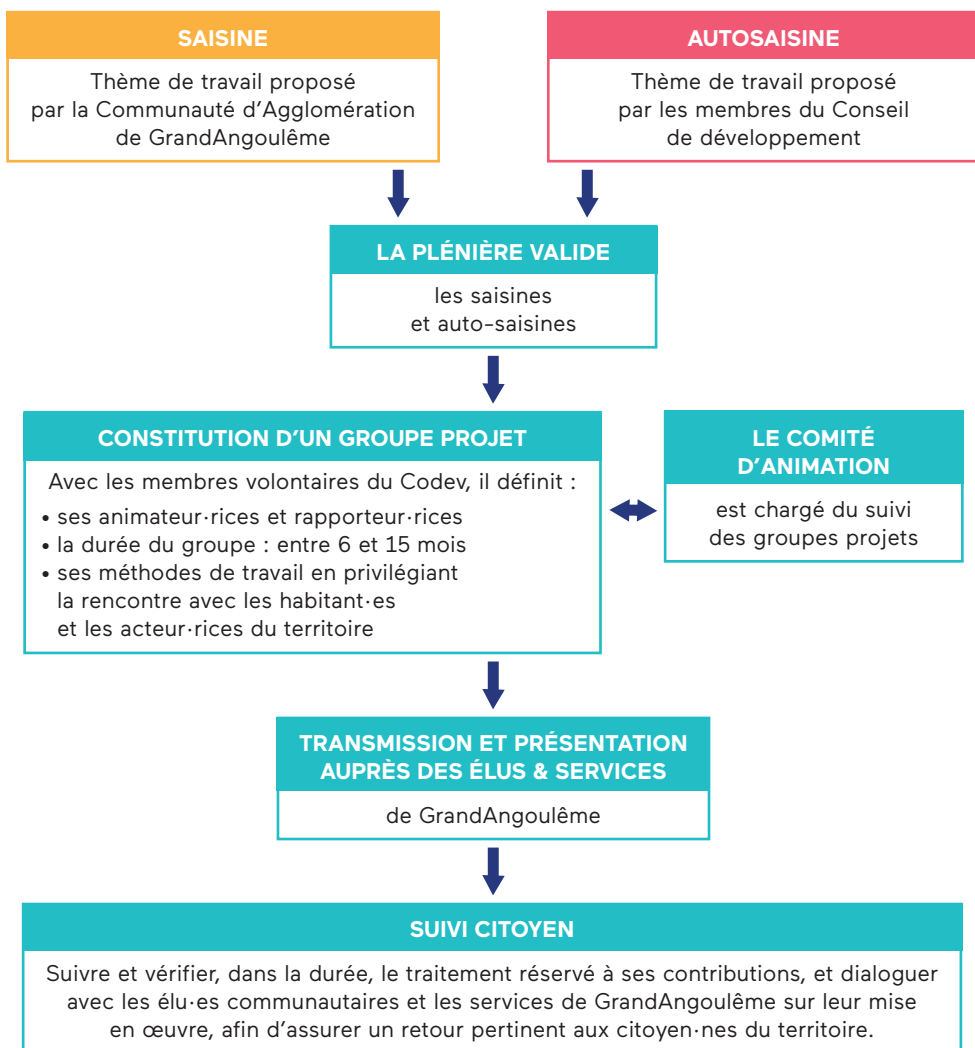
SAISINE

Thème de travail proposé par la Communauté d'Agglomération de GrandAngoulême

AUTOSAISINE

Thème de travail proposé par les membres du Conseil de développement

LA PLÉNIÈRE VALIDE

les saisines et auto-saisines

CONSTITUTION D'UN GROUPE PROJET

Avec les membres volontaires du Codev, il définit :
• ses animateur·rices et rapporteur·rices
• la durée du groupe : entre 6 et 15 mois
• ses méthodes de travail en privilégiant la rencontre avec les habitant·es et les acteur·rices du territoire

LE COMITÉ D'ANIMATION

est chargé du suivi des groupes projets

TRANSMISSION ET PRÉSENTATION AUPRÈS DES ÉLUS & SERVICES

de GrandAngoulême

SUIVI CITOYEN

Suivre et vérifier, dans la durée, le traitement réservé à ses contributions, et dialoguer avec les élu·es communautaires et les services de GrandAngoulême sur leur mise en œuvre, afin d'assurer un retour pertinent aux citoyen·nes du territoire.